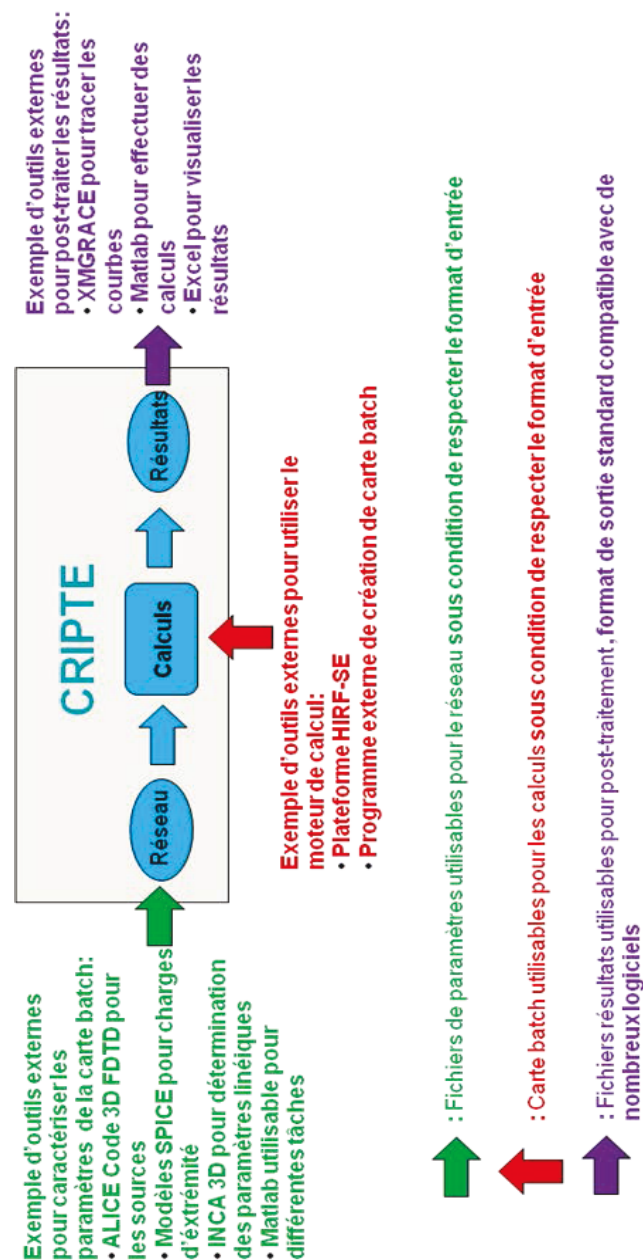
Exemple d'outils externes pour caractériser les paramètres de la carte batch:
• ALICE Code 3D FDTD pour les sources
• Modèles SPICE pour charges d'extrémité
• INCA 3D pour détermination des paramètres linéiques
• Matlab utilisable pour différentes tâches

CRIPTE

Réseau

Calculs

Résultats

Exemple d'outils externes pour post-traiter les résultats:
• XMGRACE pour tracer les courbes
• Matlab pour effectuer des calculs
• Excel pour visualiser les résultats

Exemple d'outils externes pour utiliser le moteur de calcul:
• Plateforme HIRF-SE
• Programme externe de création de carte batch

: Fichiers de paramètres utilisables pour le réseau sous condition de respecter le format d'entrée

: Carte batch utilisables pour les calculs sous condition de respecter le format d'entrée

: Fichiers résultats utilisables pour post-traitement , format de sortie standard compatible avec de nombreux logiciels